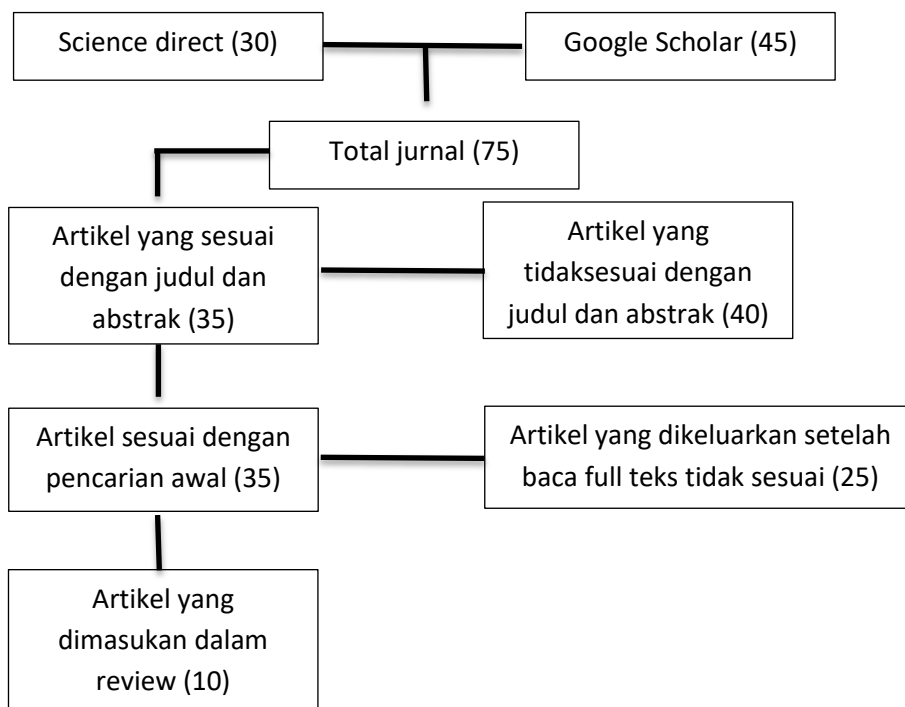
Science direct (30)

Google Scholar (45)

Total jurnal (75)

Artikel yang sesuai dengan judul dan abstrak (35)

Artikel yang tidaksesuai dengan judul dan abstrak (40)

Artikel sesuai dengan pencarian awal (35)

Artikel yang dikeluarkan setelah baca full teks tidak sesuai (25)

Artikel yang dimasukan dalam review (10)